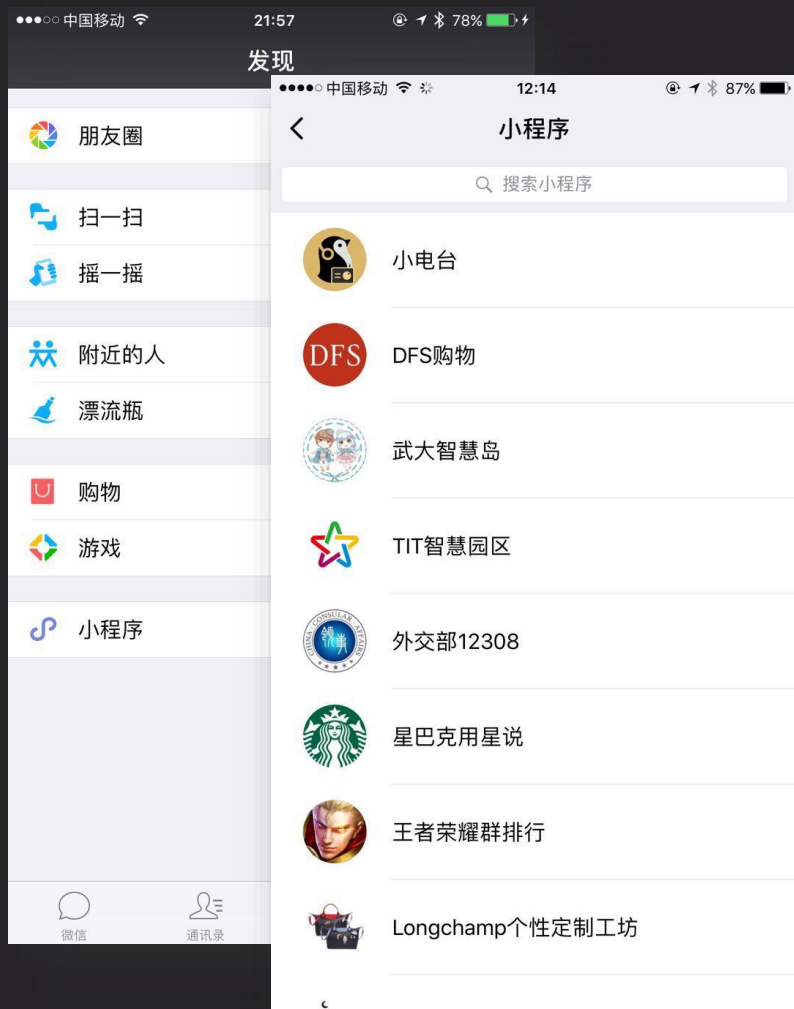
●●●○○ 中国移动 21:57 78%

发现

朋友圈

扫一扫

摇一摇

附近的人

漂流瓶

购物

游戏

小程序

微信

通讯录

●●●●○ 中国移动 12:14 87%

小程序

搜索小程序

小电台

DFS

DFS购物

武大智慧岛

TIT智慧园区

外交部12308

星巴克用星说

王者荣耀群排行

Longchamp个性定制工坊